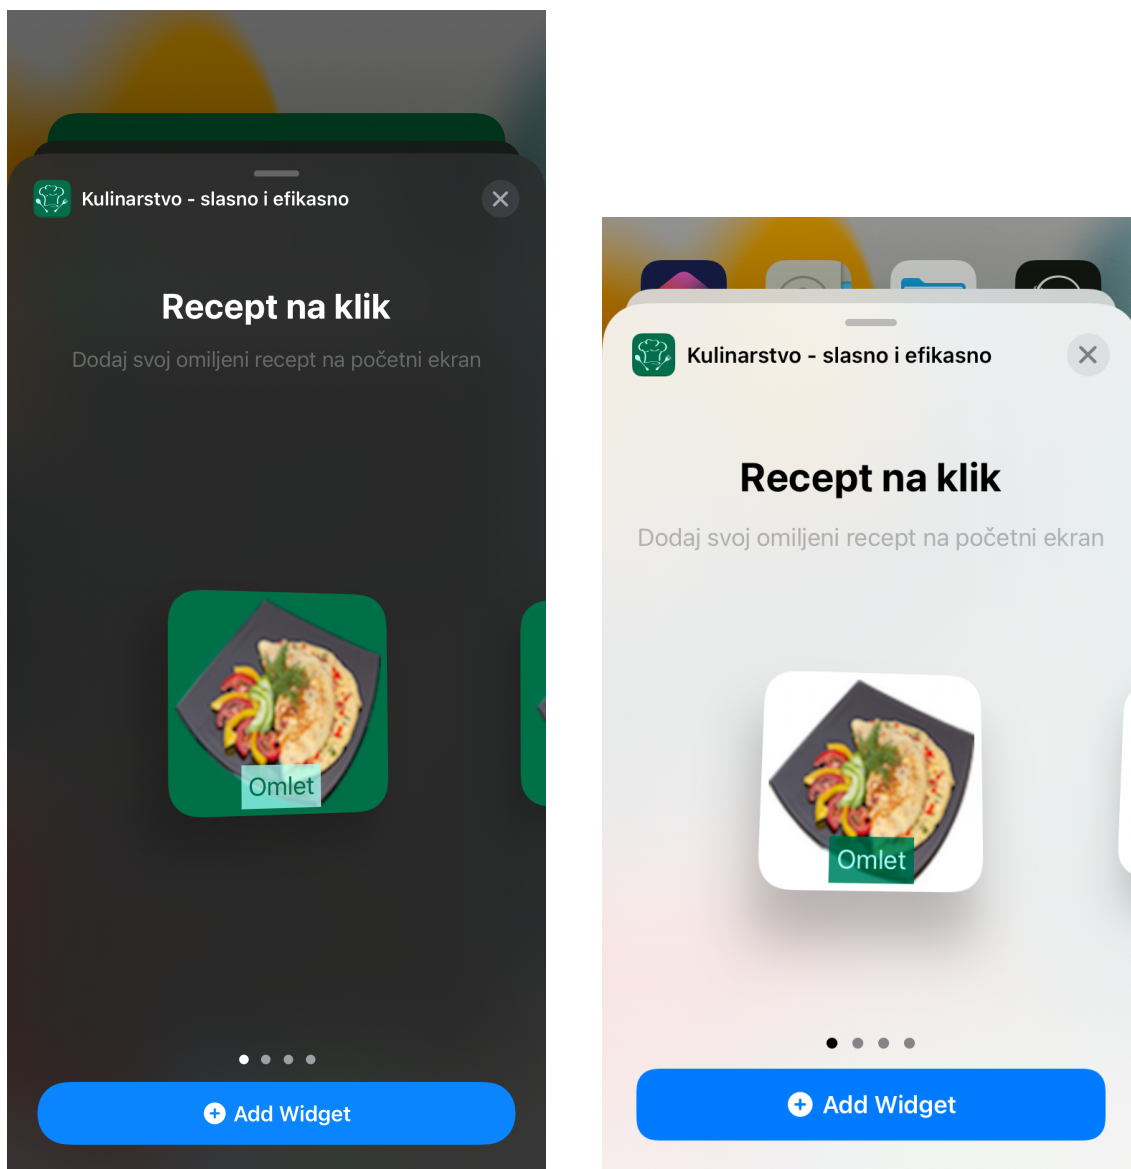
Kulinarstvo - slasno i efikasno

Recept na klik

Dodaj svoj omiljeni recept na početni ekran

Omlet

Add Widget

Kulinarstvo - slasno i efikasno

Recept na klik

Dodaj svoj omiljeni recept na početni ekran

Omlet

Add Widget